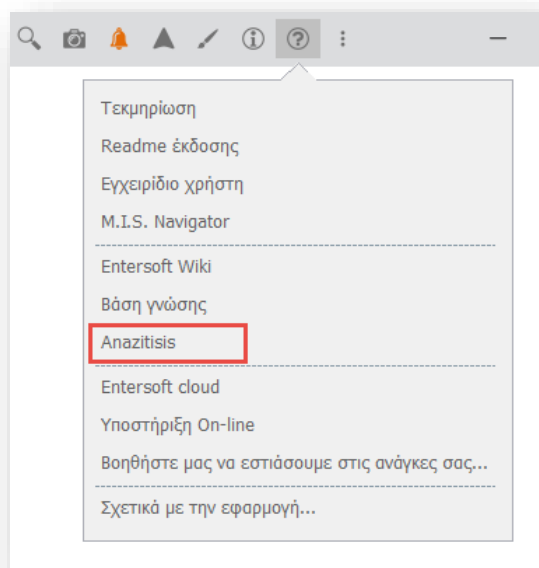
Τεκμηρίωση
Readme έκδοσης
Εγχειρίδιο χρήστη
M.I.S. Navigator

Entersoft Wiki
Βάση γνώσης
Anazitisis

Entersoft cloud
Υποστήριξη On-line
Βοηθήστε μας να εστιάσουμε στις ανάγκες σας...

Σχετικά με την εφαρμογή...